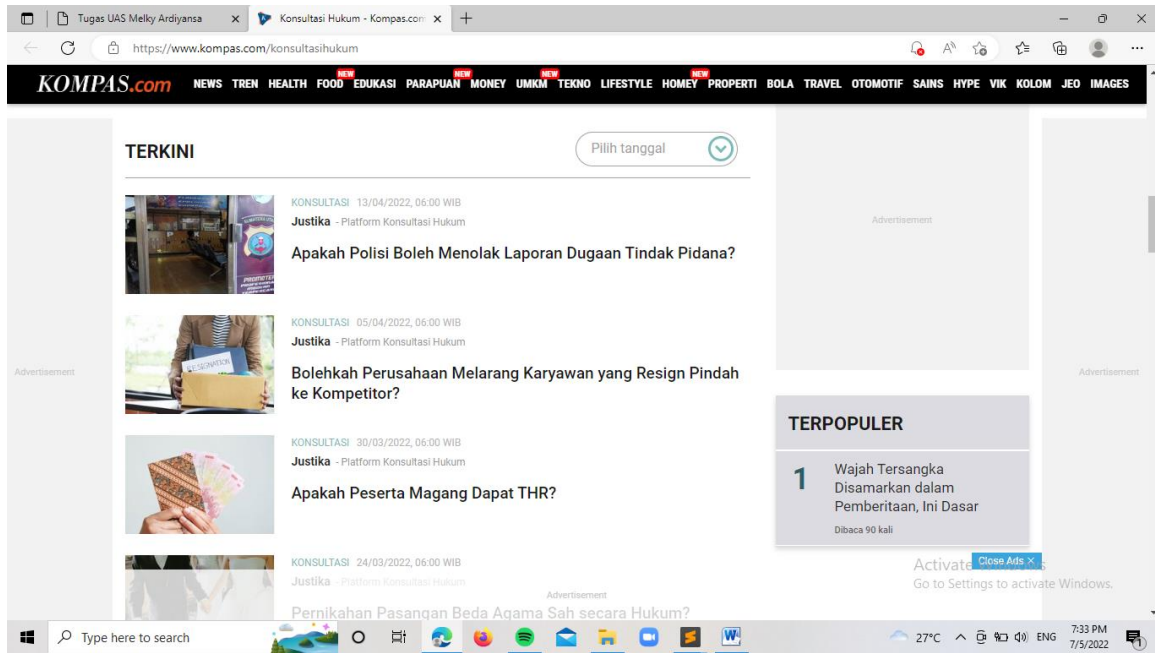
Tugas UAS Melky Ardiyansa ×
Konsultasi Hukum - Kompas.com ×
+

https://www.kompas.com/konsultasihukum

KOMPAS.com NEWS TREN HEALTH FOOD NEW EDUKASI PARAPUAN NEW MONEY UMKM NEW TEKNO LIFESTYLE HOMEY NEW PROPERTI BOLA TRAVEL OTOMOTIF SAINS HYPE VIK KOLOM JEO IMAGES

TERKINI

Pilih tanggal

KONSULTASI 13/04/2022, 06:00 WIB
Justika - Platform Konsultasi Hukum
Apakah Polisi Boleh Menolak Laporan Dugaan Tindak Pidana?

KONSULTASI 05/04/2022, 06:00 WIB
Justika - Platform Konsultasi Hukum
Bolehkah Perusahaan Melarang Karyawan yang Resign Pindah ke Kompetitor?

KONSULTASI 30/03/2022, 06:00 WIB
Justika - Platform Konsultasi Hukum
Apakah Peserta Magang Dapat THR?

KONSULTASI 24/03/2022, 06:00 WIB
Justika - Platform Konsultasi Hukum
Pernikahan Pasangan Beda Agama Sah secara Hukum?

Advertisement

Advertisement

Advertisement

Advertisement

TERPOPULER

1 Wajah Tersangka Disamarkan dalam Pemberitaan, Ini Dasar
Dibaca 90 kali

Close Ads ×

Activate Windows
Go to Settings to activate Windows.

Type here to search

27°C ENG 7:33 PM 7/5/2022